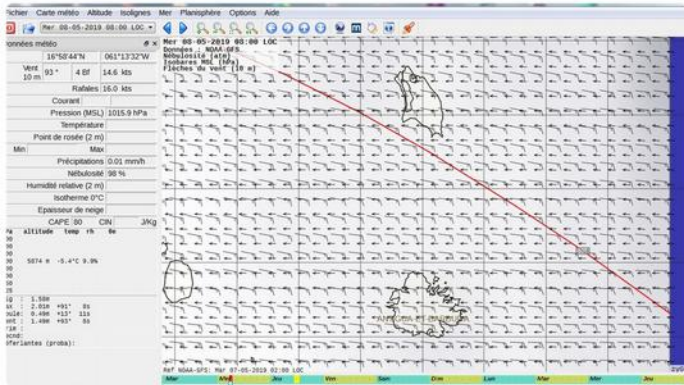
ichier Carte météo Altitude Isolignes Mer Planisphère Options Aide

Mer 08-05-2019 08:00 LOC

onnées météo

16°58'44"N 061°13'32"W

Vent 10 m 93° 4 Bf 14.6 kts

Rafales 16.0 kts

Courant

Pression (MSL) 1015.9 hPa

Température

Point de rosée (2 m)

Min Max

Précipitations 0.01 mm/h

Nébulosité 98 %

Humidité relative (2 m)

Isotherme 0°C

Epaisseur de neige

CAPE 80 CIN J/Kg

Pa altitude temp rh θe

5874 m -5.4°C 9.9%

ig : 1.58m
ix : 2.01m *91° 8s
oule: 0.49m *13° 11s
ent : 1.40m *93° 8s
rie :
cond:
oferlantes (proba):

Mer 08-05-2019 08:00 LOC
Données : NOAA-GFS
Nébulosité (ate)
Isobares MSL (hPa)
Flèches du vent (10 m)

ANTIGUA ET BARBUDA

Ref NOAA-GFS: Mar 07-05-2019 02:00 LOC

Mar Mer Jeu Ven Sam Dim Lun Mar Mer Jeu